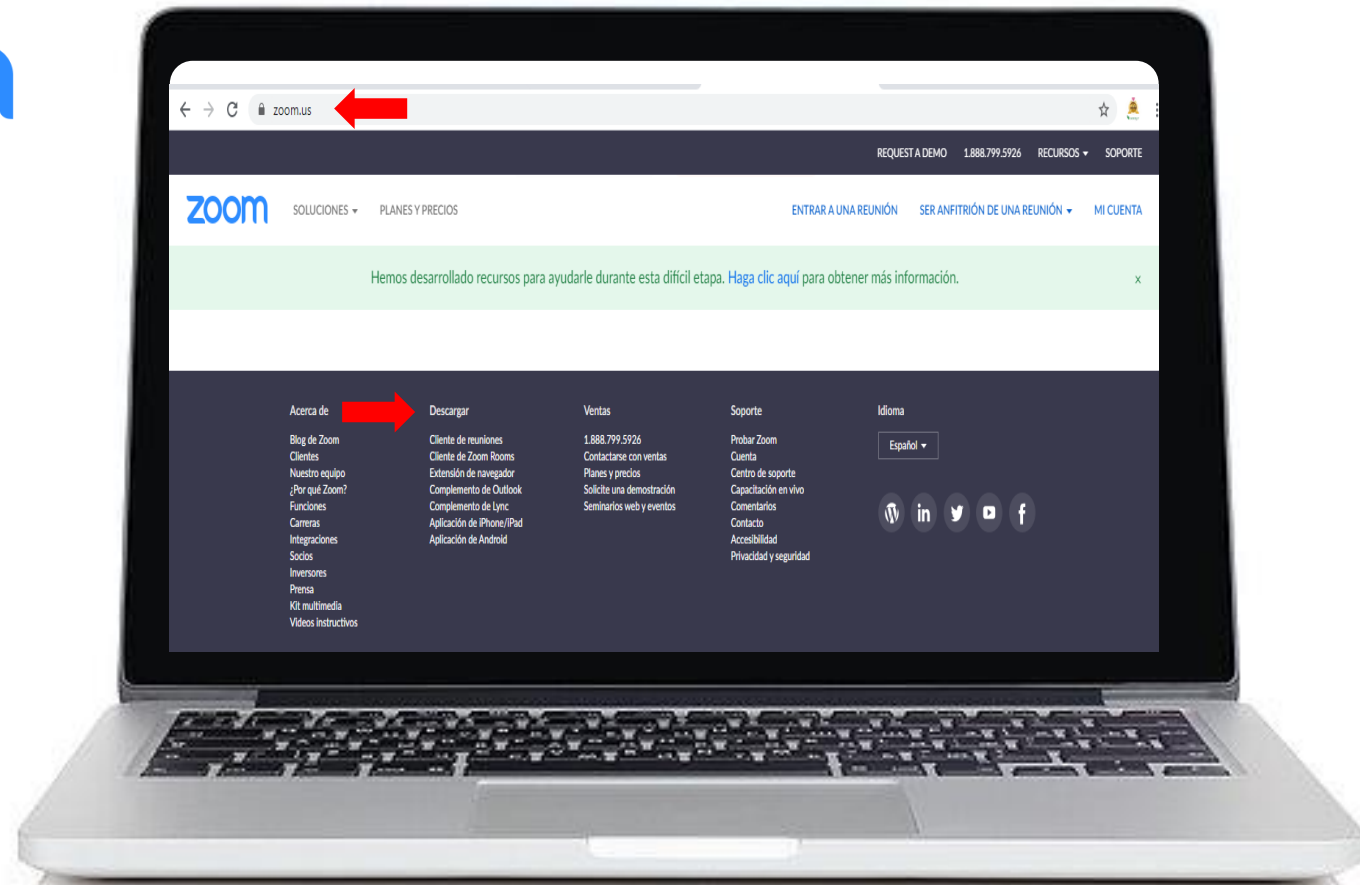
zoom.us

REQUEST A DEMO 1.888.799.5926 RECURSOS ▾ SOPORTE

zoom SOLUCIONES ▾ PLANES Y PRECIOS ENTRAR A UNA REUNIÓN SER ANFITRIÓN DE UNA REUNIÓN ▾ MI CUENTA

Hemos desarrollado recursos para ayudarle durante esta difícil etapa. Haga clic aquí para obtener más información. x

Acerca de
Blog de Zoom
Clientes
Nuestro equipo
¿Por qué Zoom?
Funciones
Carreras
Integraciones
Socios
Inversores
Prensa
Kit multimedia
Videos instructivos

Descargar
Cliente de reuniones
Cliente de Zoom Rooms
Extensión de navegador
Complemento de Outlook
Complemento de Lync
Aplicación de iPhone/iPad
Aplicación de Android

Ventas
1.888.799.5926
Contactarse con ventas
Planes y precios
Solicite una demostración
Seminarios web y eventos

Soporte
Probar Zoom
Cuenta
Centro de soporte
Capacitación en vivo
Comentarios
Contacto
Accesibilidad
Privacidad y seguridad

Idioma
Español ▾